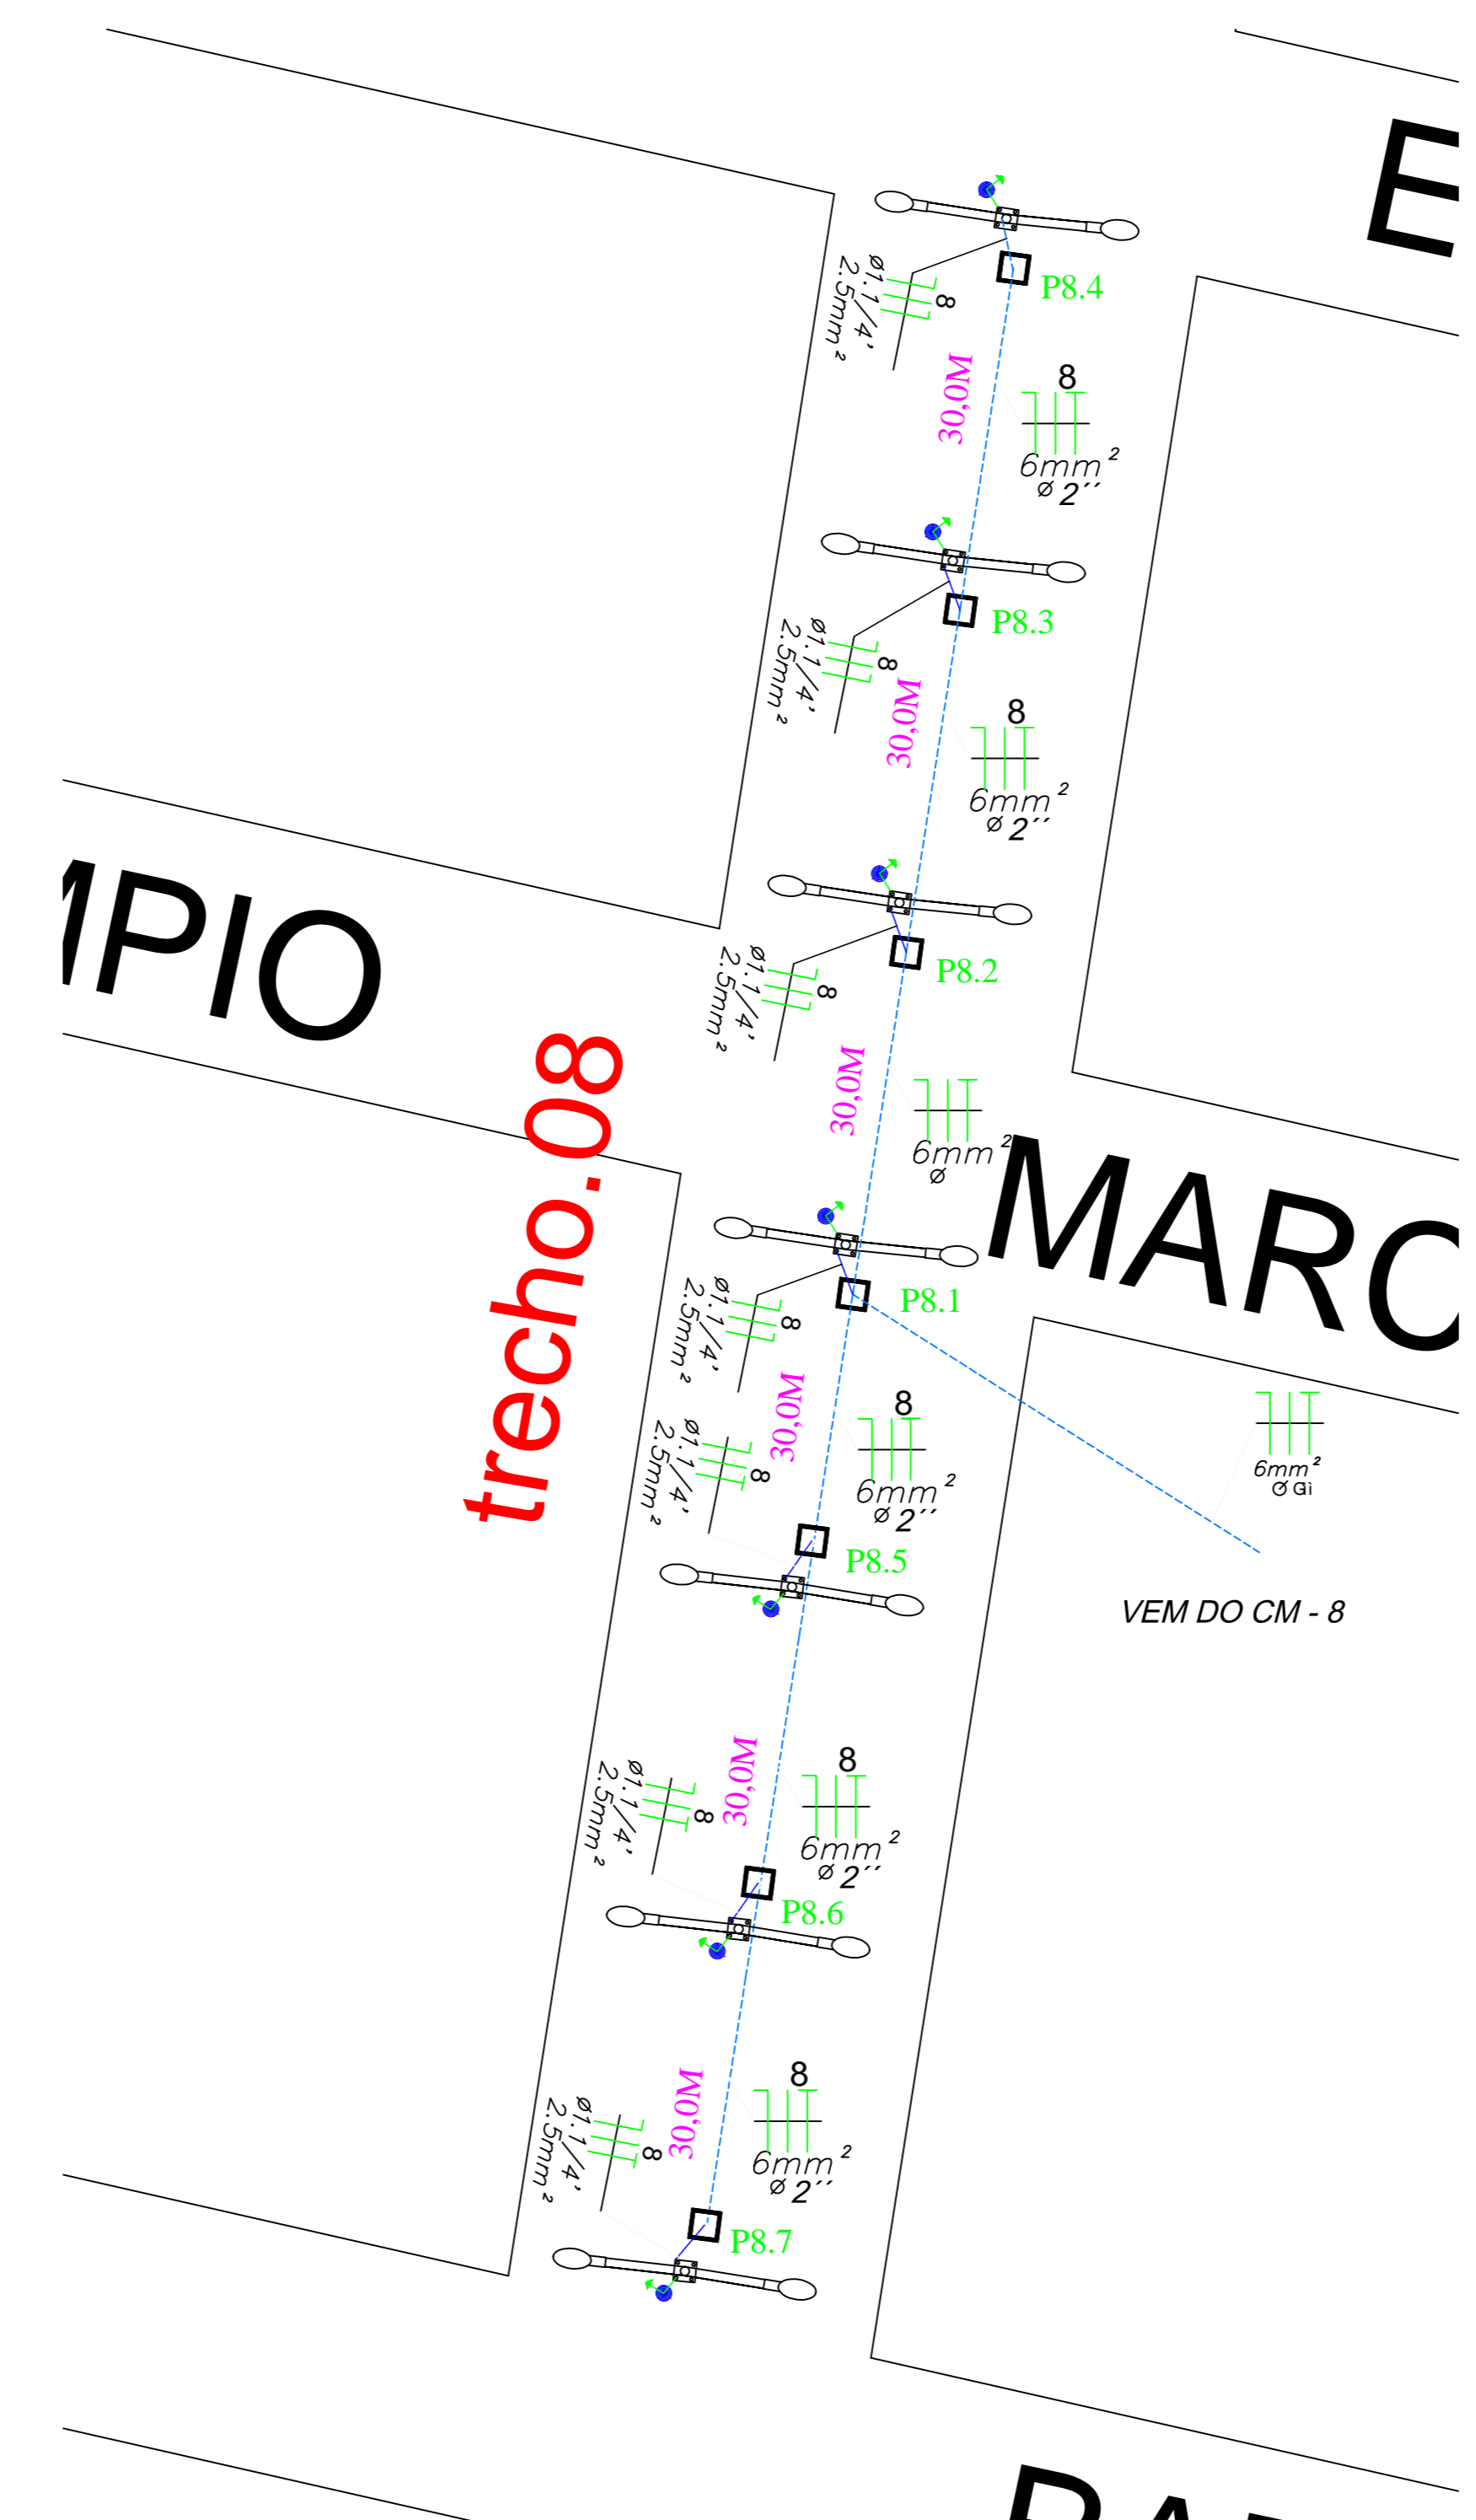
E

ø1.1/4'
2.5mm²
8

P8.4

30,0M

8
6mm²
ø 2''

ø1.1/4'
2.5mm²
8

P8.3

30,0M

8
6mm²
ø 2''

PIO

ø1.1/4'
2.5mm²
8

P8.2

30,0M

6mm²
ø

trecho.08

MARC

ø1.1/4'
2.5mm²
8

P8.1

6mm²
ø Gi

30,0M

ø1.1/4'
2.5mm²
8

8
6mm²
ø 2''

P8.5

VEM DO CM - 8

ø1.1/4'
2.5mm²
8

30,0M

8
6mm²
ø 2''

P8.6

ø1.1/4'
2.5mm²
8

30,0M

8
6mm²
ø 2''

P8.7

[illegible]